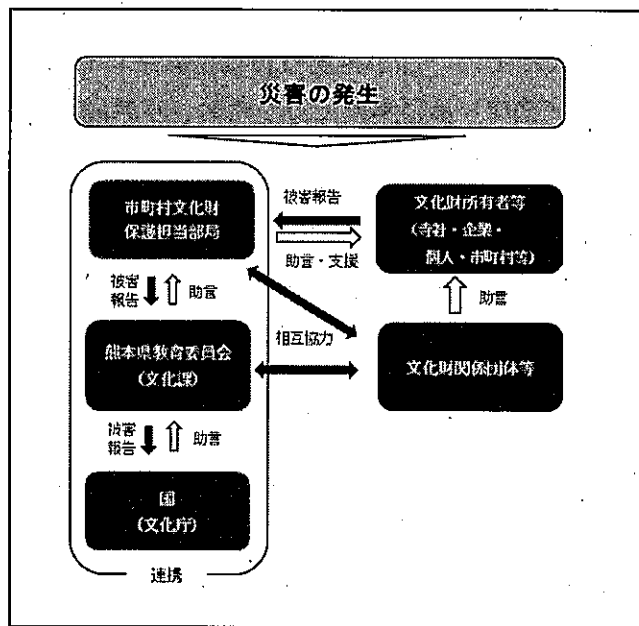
災害の発生

市町村文化財保護担当部局

被害報告

助言・支援

文化財所有者等
（寺社・企業・個人・市町村等）

被害報告

助言

助言

相互協力

熊本県教育委員会
（文化課）

文化財関係団体等

被害報告

助言

国
（文化庁）

連携